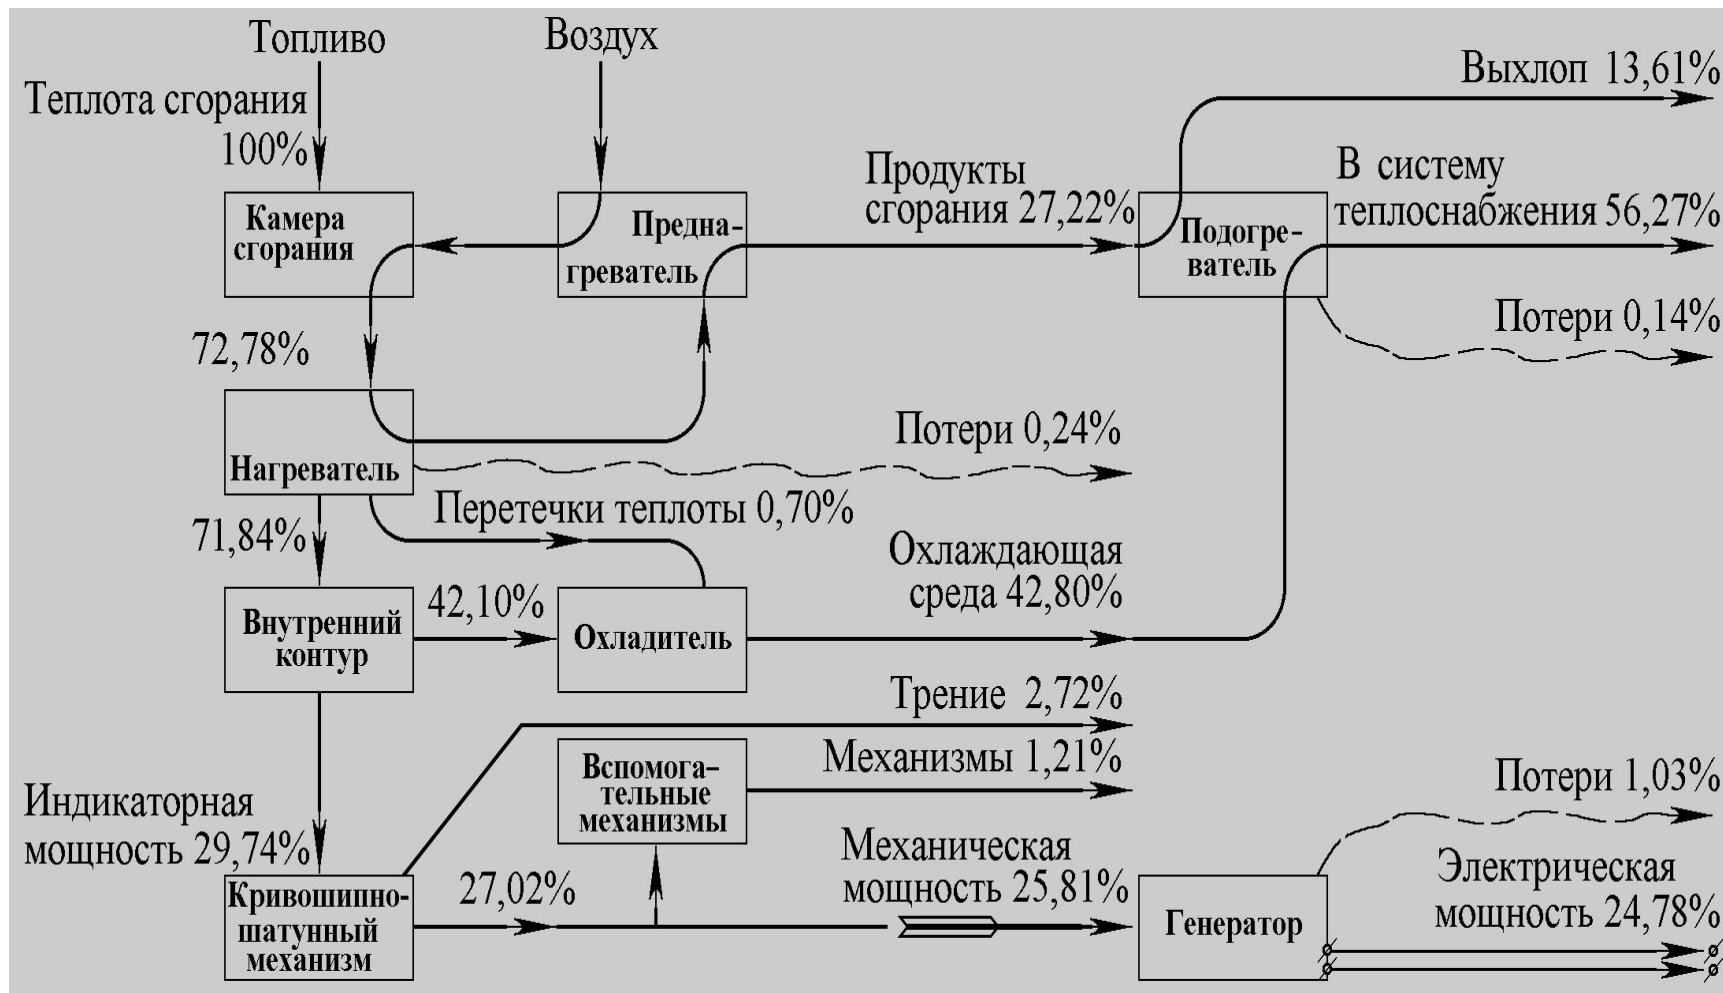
Топливо

Воздух

Теплота сгорания 100%

Выхлоп 13,61%

Продукты сгорания 27,22%

В систему теплоснабжения 56,27%

Камера сгорания

Преднагреватель

Подогреватель

Потери 0,14%

72,78%

Потери 0,24%

Нагреватель

Перетечки теплоты 0,70%

71,84%

Охлаждающая среда 42,80%

Внутренний контур

42,10%

Охладитель

Трение 2,72%

Механизмы 1,21%

Вспомогательные механизмы

Потери 1,03%

Индикаторная мощность 29,74%

Механическая мощность 25,81%

Электрическая мощность 24,78%

27,02%

Кривошипно-шатунный механизм

Генератор